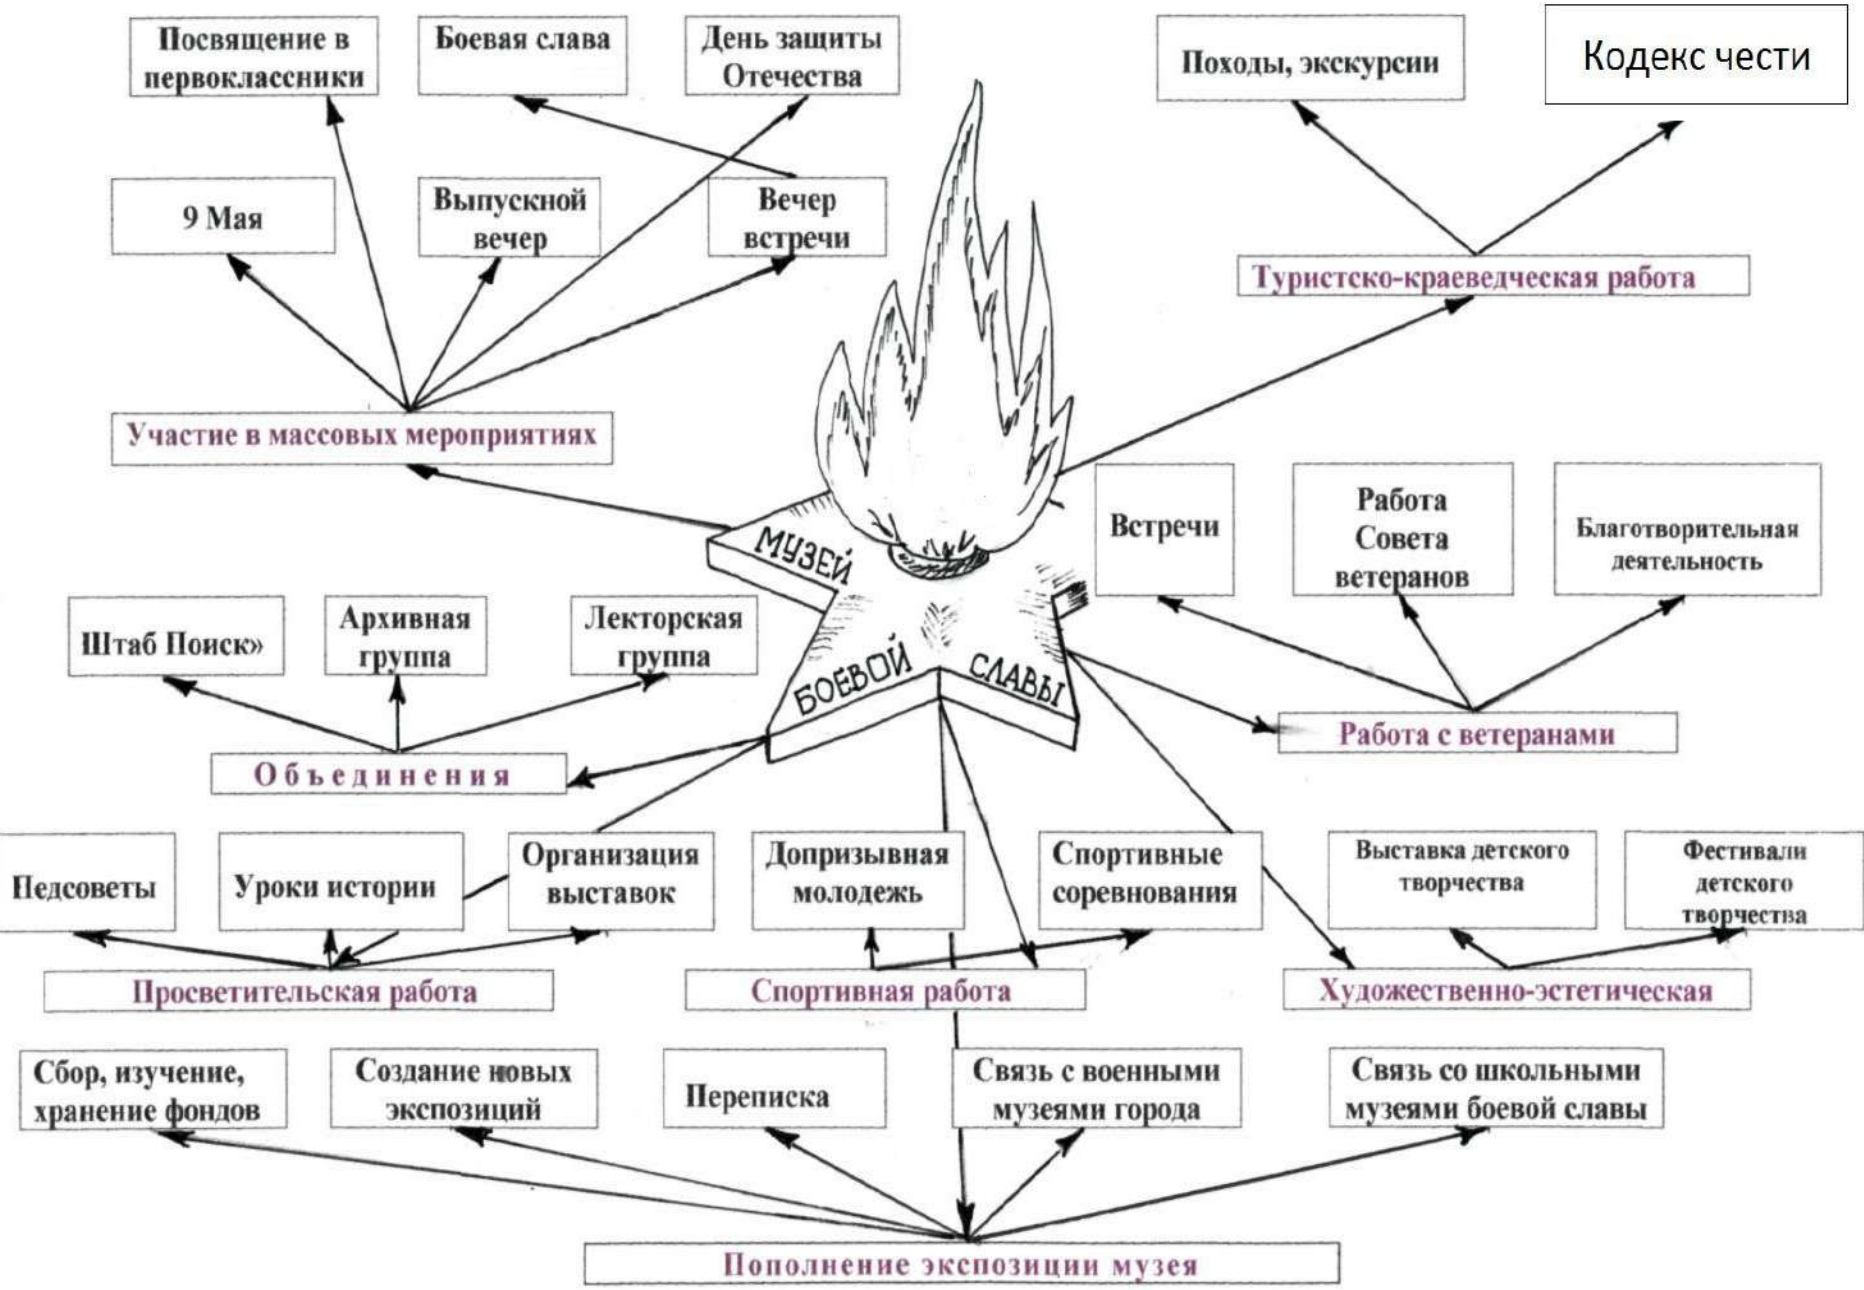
Посвящение в первоклассники

Боевая слава

День защиты Отечества

Походы, экскурсии

Кодекс чести

9 Мая

Выпускной вечер

Вечер встречи

Туристско-краеведческая работа

Участие в массовых мероприятиях

МУЗЕЙ БОЕВОЙ СЛАВЫ

Встречи

Работа Совета ветеранов

Благотворительная деятельность

Штаб Поиск»

Архивная группа

Лекторская группа

Работа с ветеранами

Объединения

Педсоветы

Уроки истории

Организация выставок

Допризывная молодежь

Спортивные соревнования

Выставка детского творчества

Фестивали детского творчества

Просветительская работа

Спортивная работа

Художественно-эстетическая

Сбор, изучение, хранение фондов

Создание новых экспозиций

Переписка

Связь с военными музеями города

Связь со школьными музеями боевой славы

Пополнение экспозиции музея